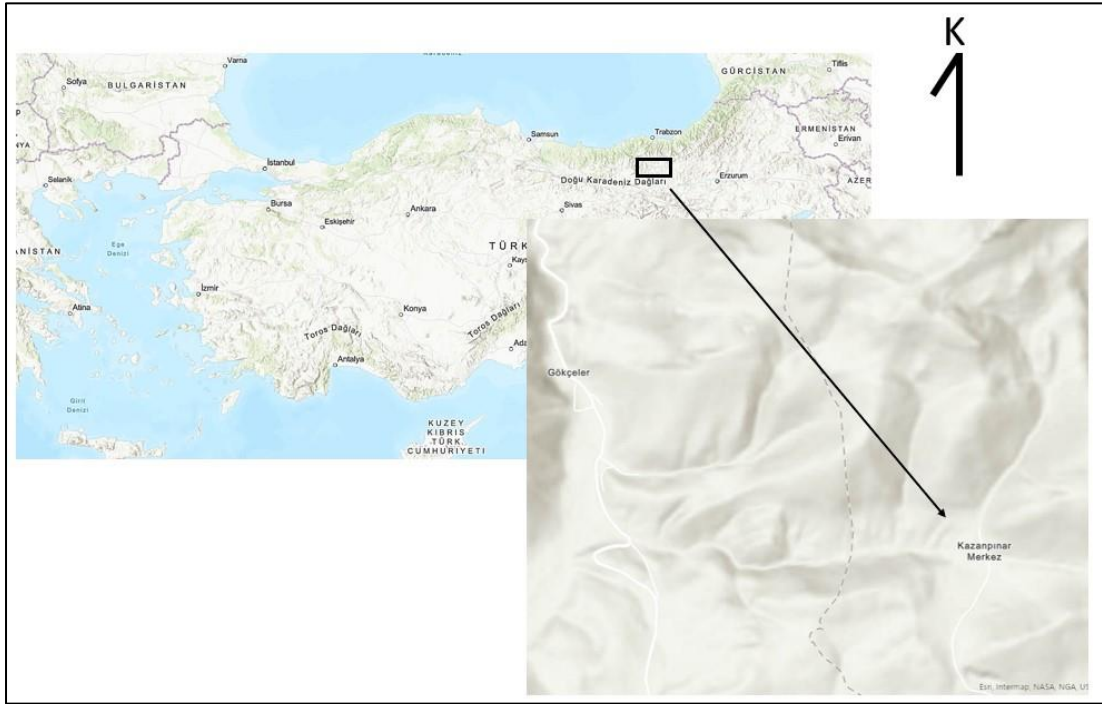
K

Varna
Sofya
BULGARİSTAN
GÜRCİSTAN
Tiflis
Samsun
Trabzon
ERMENİSTAN
Erivan
İstanbul
Selanik
Doğu Karadeniz Dağları
Erzurum
AZER
Bursa
Eskişehir
Ankara
Sivas
ANİSTAN
Ege Denizi
TÜRK
Kays
İzmir
Atina
Konya
Toros Dağları
Toros Dağları
Ada
Antalya
Girit Denizi
KUZEY KIBRIS TÜRK CUMHURİYETİ

Gökçeler
Kazanpınar Merkez
Esri, Intermap, NASA, NGA, US